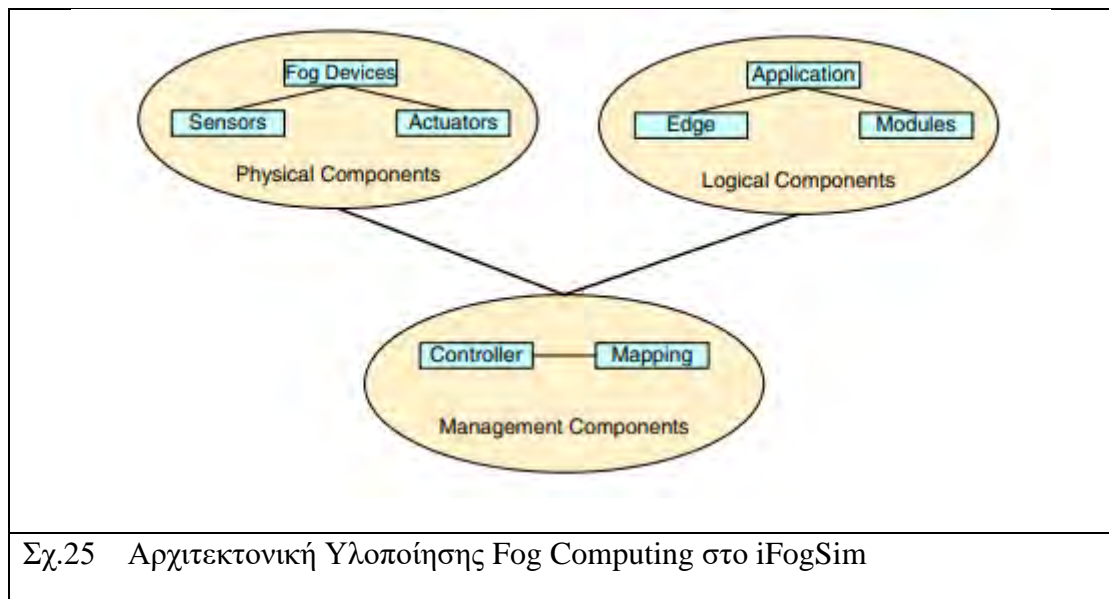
Fog Devices

Sensors

Actuators

Physical Components

Application

Edge

Modules

Logical Components

Controller

Mapping

Management Components

Σχ.25 Αρχιτεκτονική Υλοποίησης Fog Computing στο iFogSim